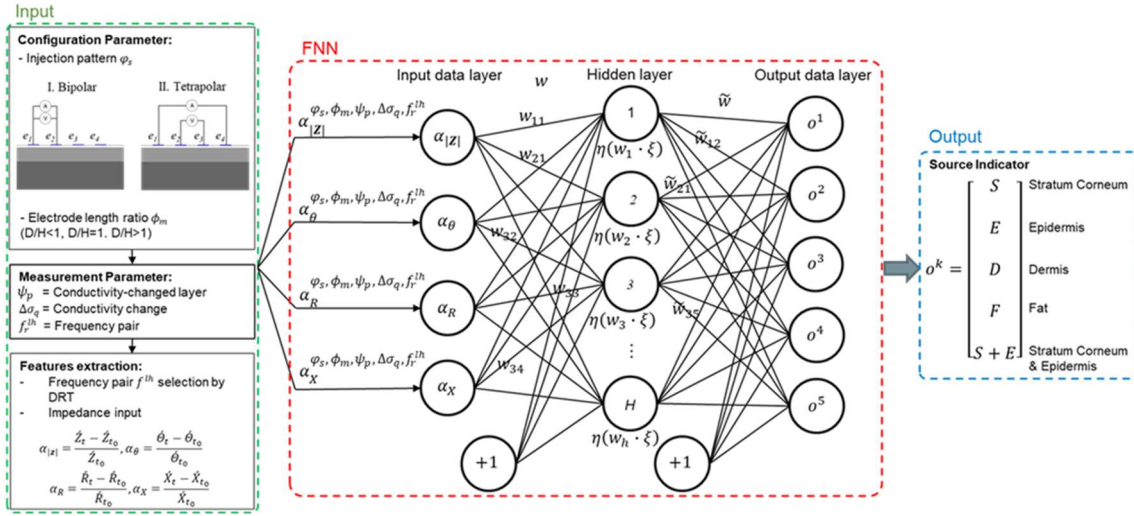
Input

Configuration Parameter:
- Injection pattern $\varphi_s$

I. Bipolar

II. Tetrapolar

A V $e_1$ $e_2$ $e_3$ $e_4$

A V $e_1$ $e_2$ $e_3$ $e_4$

- Electrode length ratio $\phi_m$ (D/H<1, D/H=1, D/H>1)

Measurement Parameter:
$\psi_p$ = Conductivity-changed layer
$\Delta\sigma_q$ = Conductivity change
$f_r^{lh}$ = Frequency pair

Features extraction:
- Frequency pair $f^{lh}$ selection by DRT
- Impedance input

$\alpha_{|Z|} = \frac{\dot{Z}_t - \dot{Z}_{t_0}}{\dot{Z}_{t_0}}, \alpha_\theta = \frac{\dot{\theta}_t - \dot{\theta}_{t_0}}{\dot{\theta}_{t_0}}$
$\alpha_R = \frac{\dot{R}_t - \dot{R}_{t_0}}{\dot{R}_{t_0}}, \alpha_X = \frac{\dot{X}_t - \dot{X}_{t_0}}{\dot{X}_{t_0}}$

FNN

Input data layer $w$ Hidden layer $\tilde{w}$ Output data layer

$\alpha_{|Z|}^{\varphi_s,\phi_m,\psi_p,\Delta\sigma_q,f_r^{lh}}$
$\alpha_\theta^{\varphi_s,\phi_m,\psi_p,\Delta\sigma_q,f_r^{lh}}$
$\alpha_R^{\varphi_s,\phi_m,\psi_p,\Delta\sigma_q,f_r^{lh}}$
$\alpha_X^{\varphi_s,\phi_m,\psi_p,\Delta\sigma_q,f_r^{lh}}$

$\alpha_{|Z|}$ $\alpha_\theta$ $\alpha_R$ $\alpha_X$ +1

$w_{11}$ $w_{21}$ $w_{32}$ $w_{33}$ $w_{34}$

1 $\eta(w_1 \cdot \xi)$
2 $\eta(w_2 \cdot \xi)$
3 $\eta(w_3 \cdot \xi)$
⋮
H $\eta(w_h \cdot \xi)$
+1

$\tilde{w}_{12}$ $\tilde{w}_{21}$ $\tilde{w}_{35}$

$o^1$ $o^2$ $o^3$ $o^4$ $o^5$

Output

Source Indicator

$o^k = \begin{bmatrix} S \\ E \\ D \\ F \\ S+E \end{bmatrix}$ Stratum Corneum
Epidermis
Dermis
Fat
Stratum Corneum & Epidermis